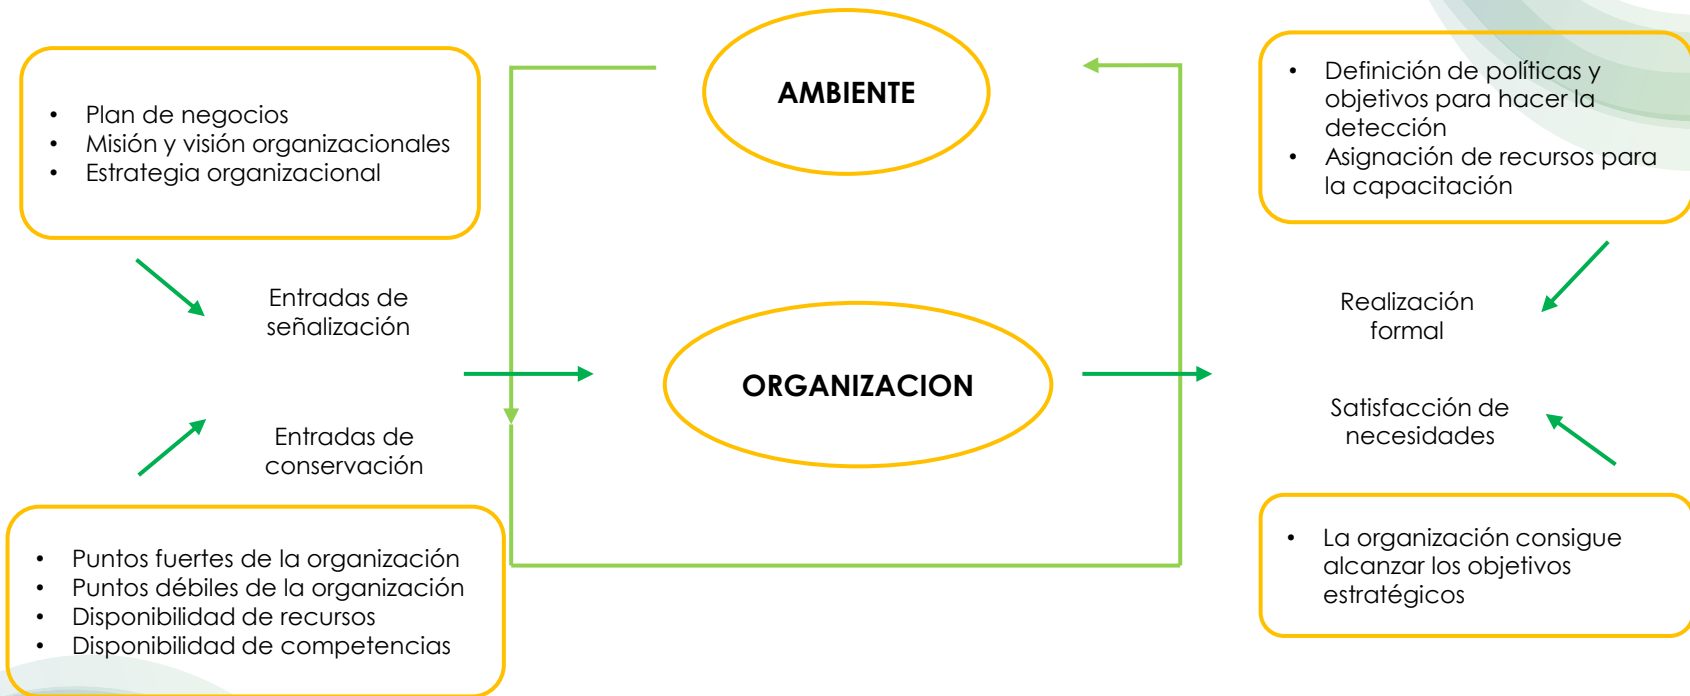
- Plan de negocios
- Misión y visión organizacionales
- Estrategia organizacional

AMBIENTE

- Definición de políticas y objetivos para hacer la detección
- Asignación de recursos para la capacitación

Entradas de señalización

Realización formal

ORGANIZACION

Satisfacción de necesidades

Entradas de conservación

- Puntos fuertes de la organización
- Puntos débiles de la organización
- Disponibilidad de recursos
- Disponibilidad de competencias

- La organización consigue alcanzar los objetivos estratégicos